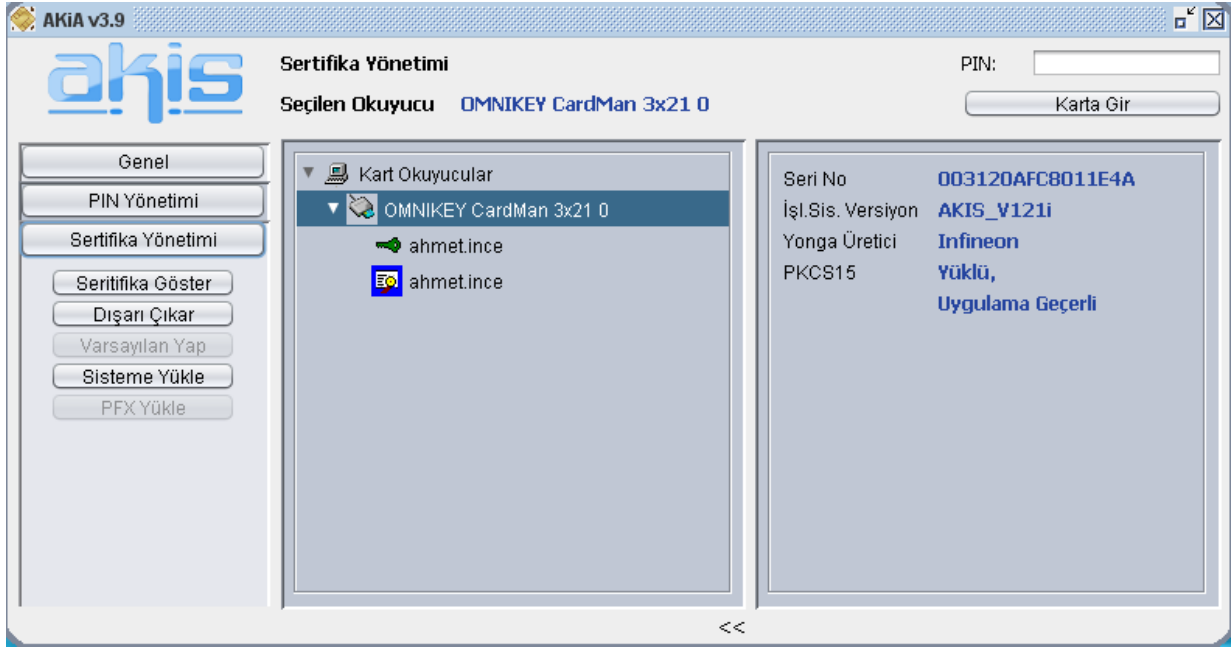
AKiA v3.9

akis

Sertifika Yönetimi

Seçilen Okuyucu OMNIKEY CardMan 3x21 0

PIN:

Karta Gir

Genel

PIN Yönetimi

Sertifika Yönetimi

Seritifika Göster

Dışarı Çıkar

Varsayılan Yap

Sisteme Yükle

PFX Yükle

Kart Okuyucular

OMNIKEY CardMan 3x21 0

ahmet.ince

ahmet.ince

| | |
|---|---|
| Seri No | 003120AFC8011E4A |
| İşl.Sis. Versiyon | AKIS_V121i |
| Yonga Üretici | Infineon |
| PKCS15 | Yüklü, Uygulama Geçerli |

<<